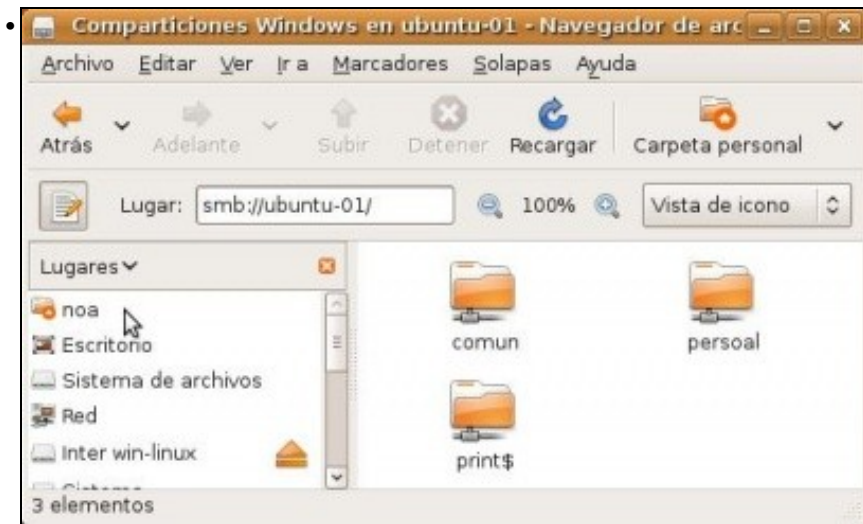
Comparticiones Windows en ubuntu-01 - Navegador de arc

Archivo Editar Ver Ir a Marcadores Solapas Ayuda

Atrás Adelante Subir Detener Recargar Carpeta personal

Lugar: smb://ubuntu-01/ 100% Vista de icono

Lugares

noa
Escritorio
Sistema de archivos
Red
Inter win-linux
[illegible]

comun
persoal
print$

3 elementos